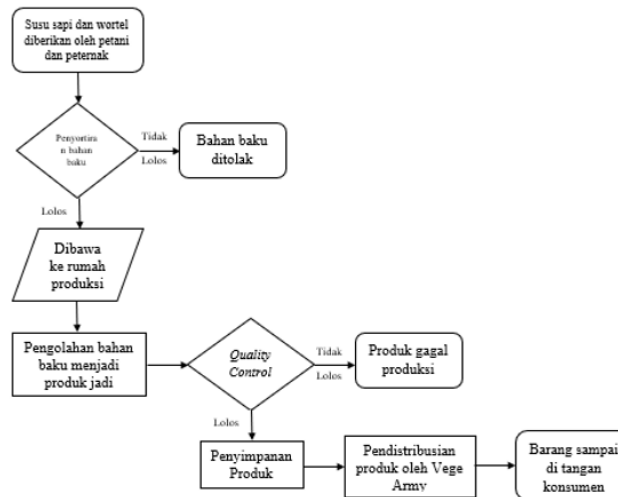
Susu sapi dan wortel diberikan oleh petani dan peternak

Penyortiran bahan baku

Tidak
Lolos

Bahan baku ditolak

Lolos

Dibawa ke rumah produksi

Pengolahan bahan baku menjadi produk jadi

Quality Control

Tidak
Lolos

Produk gagal produksi

Lolos

Penyimpanan Produk

Pendistribusian produk oleh Vege Army

Barang sampai di tangan konsumen